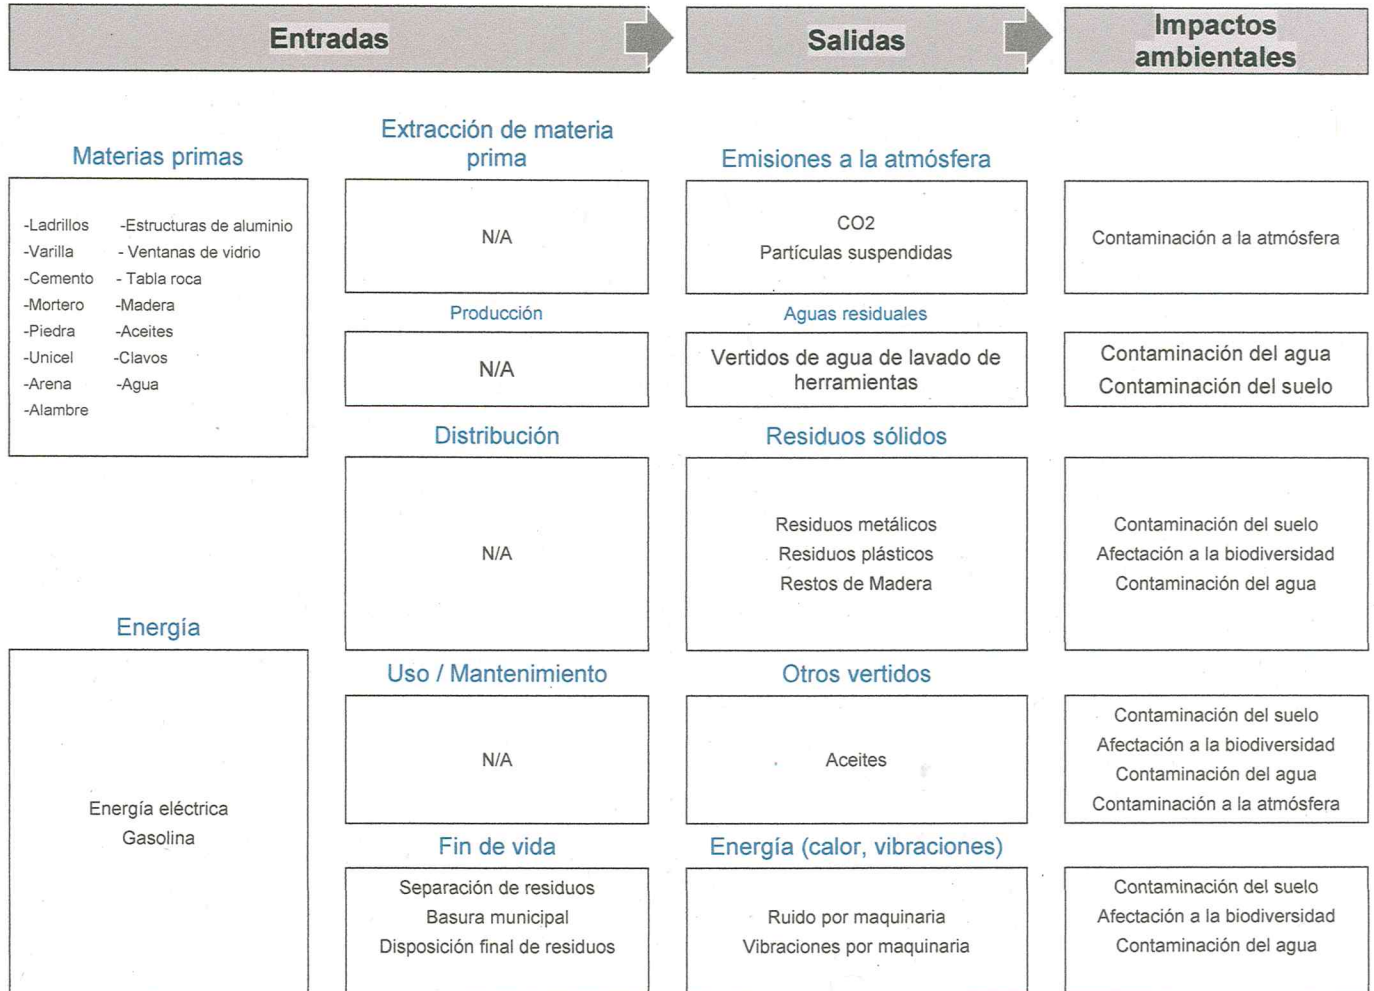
Entradas

Salidas

Impactos ambientales

Materias primas

-Ladrillos
-Varilla
-Cemento
-Mortero
-Piedra
-Unicel
-Arena
-Alambre

-Estructuras de aluminio
- Ventanas de vidrio
- Tabla roca
-Madera
-Aceites
-Clavos
-Agua

Energía

Energía eléctrica
Gasolina

Extracción de materia prima

N/A

Producción

N/A

Distribución

N/A

Uso / Mantenimiento

N/A

Fin de vida

Separación de residuos
Basura municipal
Disposición final de residuos

Emisiones a la atmósfera

CO2
Partículas suspendidas

Aguas residuales

Vertidos de agua de lavado de herramientas

Residuos sólidos

Residuos metálicos
Residuos plásticos
Restos de Madera

Otros vertidos

Aceites

Energía (calor, vibraciones)

Ruido por maquinaria
Vibraciones por maquinaria

Contaminación a la atmósfera

Contaminación del agua
Contaminación del suelo

Contaminación del suelo
Afectación a la biodiversidad
Contaminación del agua

Contaminación del suelo
Afectación a la biodiversidad
Contaminación del agua
Contaminación a la atmósfera

Contaminación del suelo
Afectación a la biodiversidad
Contaminación del agua